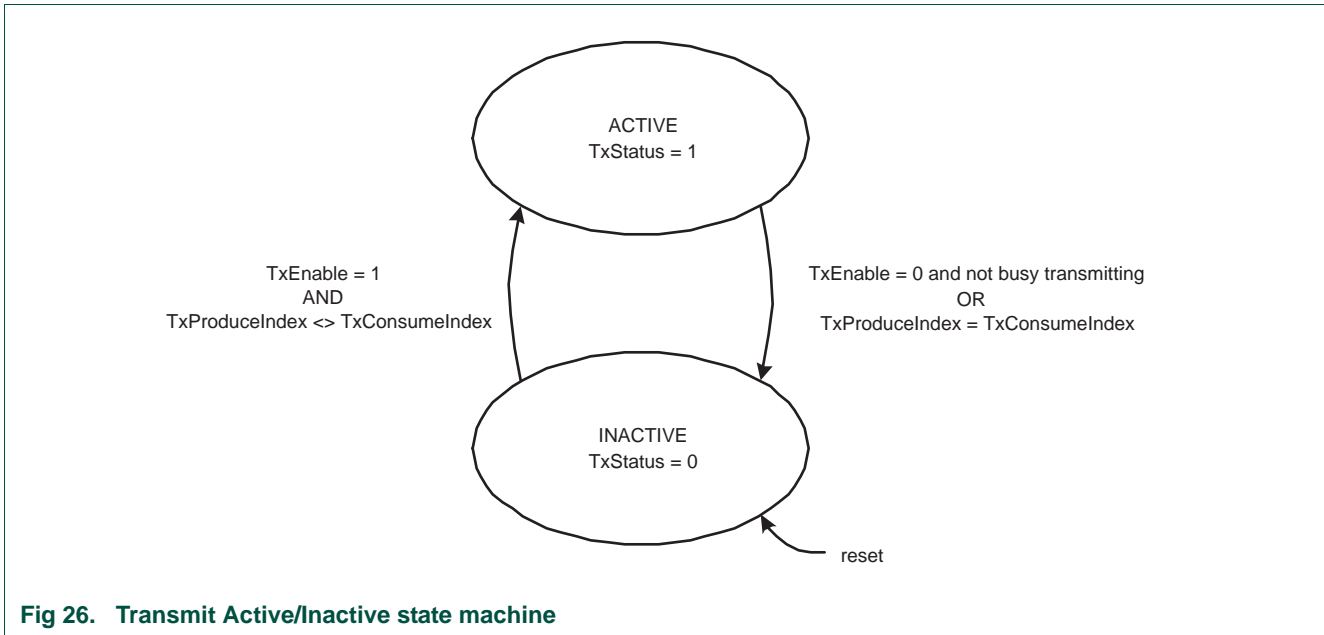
ACTIVE
TxStatus = 1

TxEnable = 1
AND
TxProduceIndex <> TxConsumeIndex

TxEnable = 0 and not busy transmitting
OR
TxProduceIndex = TxConsumeIndex

INACTIVE
TxStatus = 0

reset

Fig 26. Transmit Active/Inactive state machine